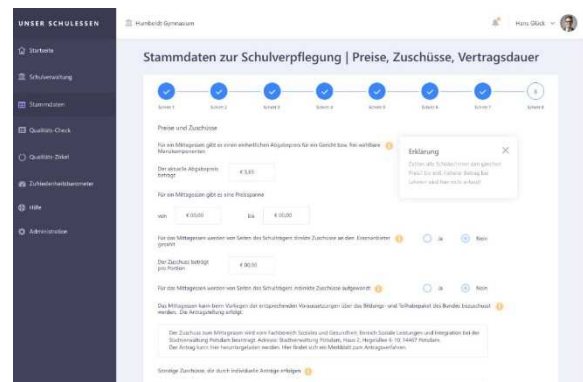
UNSER SCHULESSEN
Startseite
Schulverwaltung
Stammdaten
Qualitäts-Check
Qualitäts-Zirkel
Zufriedenheitsbarometer
Hilfe
Administration

Humboldt Gymnasium
Hans Glück

Stammdaten zur Schulverpflegung | Preise, Zuschüsse, Vertragsdauer

Schritt 1 Schritt 2 Schritt 3 Schritt 4 Schritt 5 Schritt 6 Schritt 7 Schritt 8

Preise und Zuschüsse

Für ein Mittagessen gibt es einen einheitlichen Abgabepreis für ein Gericht bzw. frei wählbare Menükomponenten

Der aktuelle Abgabepreis beträgt € 3,85

Für ein Mittagessen gibt es eine Preisspanne

von € 00,00 bis € 00,00

Erklärung
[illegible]

Für das Mittagessen werden von Seiten des Schulträgers direkte Zuschüsse an den Essensanbieter gezahlt
Ja Nein

Der Zuschuss beträgt pro Portion € 00,00

Für das Mittagessen werden von Seiten des Schulträgers indirekte Zuschüsse aufgewandt
Ja Nein

Das Mittagessen kann beim Vorliegen der entsprechenden Voraussetzungen über das Bildungs- und Teilhabepaket des Bundes bezuschusst werden. Die Antragstellung erfolgt:

Der Zuschuss zum Mittagessen wird vom Fachbereich Soziales und Gesundheit, Bereich Soziale Leistungen und Integration bei der Stadtverwaltung Potsdam beantragt. Adresse: Stadtverwaltung Potsdam, Haus 2, Hegelallee 6-10, 14467 Potsdam.
Der Antrag kann hier heruntergeladen werden. Hier finden sich ein Merkblatt zum Antragsverfahren.

Sonstige Zuschüsse, die durch individuelle Anträge erfolgen